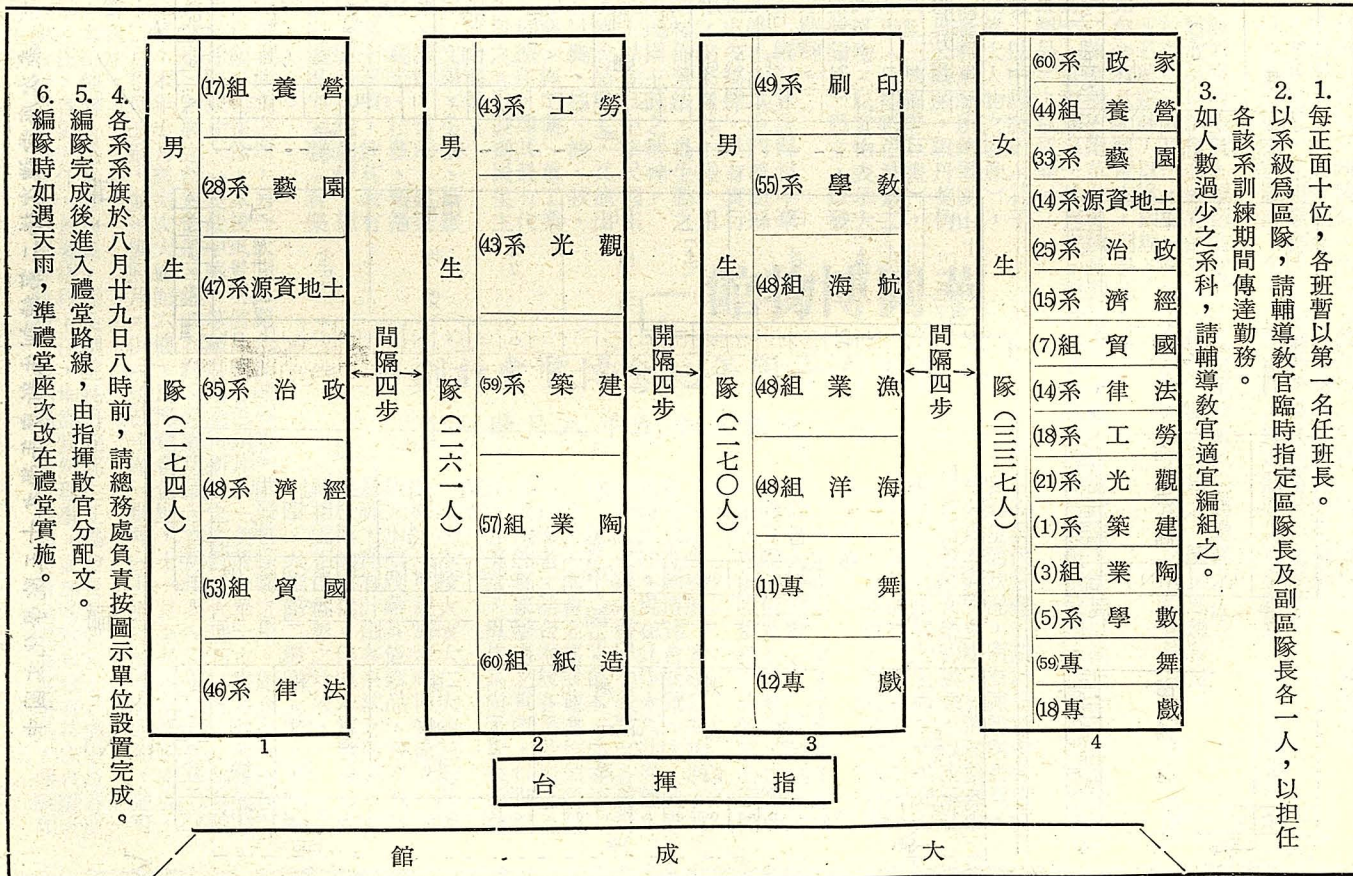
1. 每正面十位，各班暫以第一名任班長。

2. 以系級爲區隊，請輔導教官臨時指定區隊長及副區隊長各一人，以担任各該系訓練期間傳達勤務。

3. 如人數過少之系科，請輔導教官適宜編組之。

女生隊（三三七人）

| 4 |
|---|
| 家政系(60) |
| 營養組(44) |
| 園藝系(33) |
| 土地資源系(14) |
| 政治系(25) |
| 經濟系(15) |
| 國貿組(7) |
| 法律系(14) |
| 勞工系(18) |
| 觀光系(21) |
| 建築系(1) |
| 陶業組(3) |
| 數學系(5) |
| 舞專(59) |
| 戲專(18) |

間隔四步

男生隊（二七〇人）

| 3 |
|---|
| 印刷系(49) |
| 教學系(55) |
| 航海組(48) |
| 漁業組(48) |
| 海洋組(48) |
| 舞專(11) |
| 戲專(12) |

開隔四步

男生隊（二六一人）

| 2 |
|---|
| 勞工系(43) |
| 觀光系(43) |
| 建築系(59) |
| 陶業組(57) |
| 造紙組(60) |

間隔四步

男生隊（二七四人）

| 1 |
|---|
| 營養組(17) |
| 園藝系(28) |
| 土地資源系(47) |
| 政治系(35) |
| 經濟系(48) |
| 國貿組(53) |
| 法律系(46) |

指揮台

大成館

4. 各系系旗於八月廿九日八時前，請總務處負責按圖示單位設置完成。

5. 編隊完成後進入禮堂路線，由指揮散官分配文。

6. 編隊時如遇天雨，準禮堂座次改在禮堂實施。